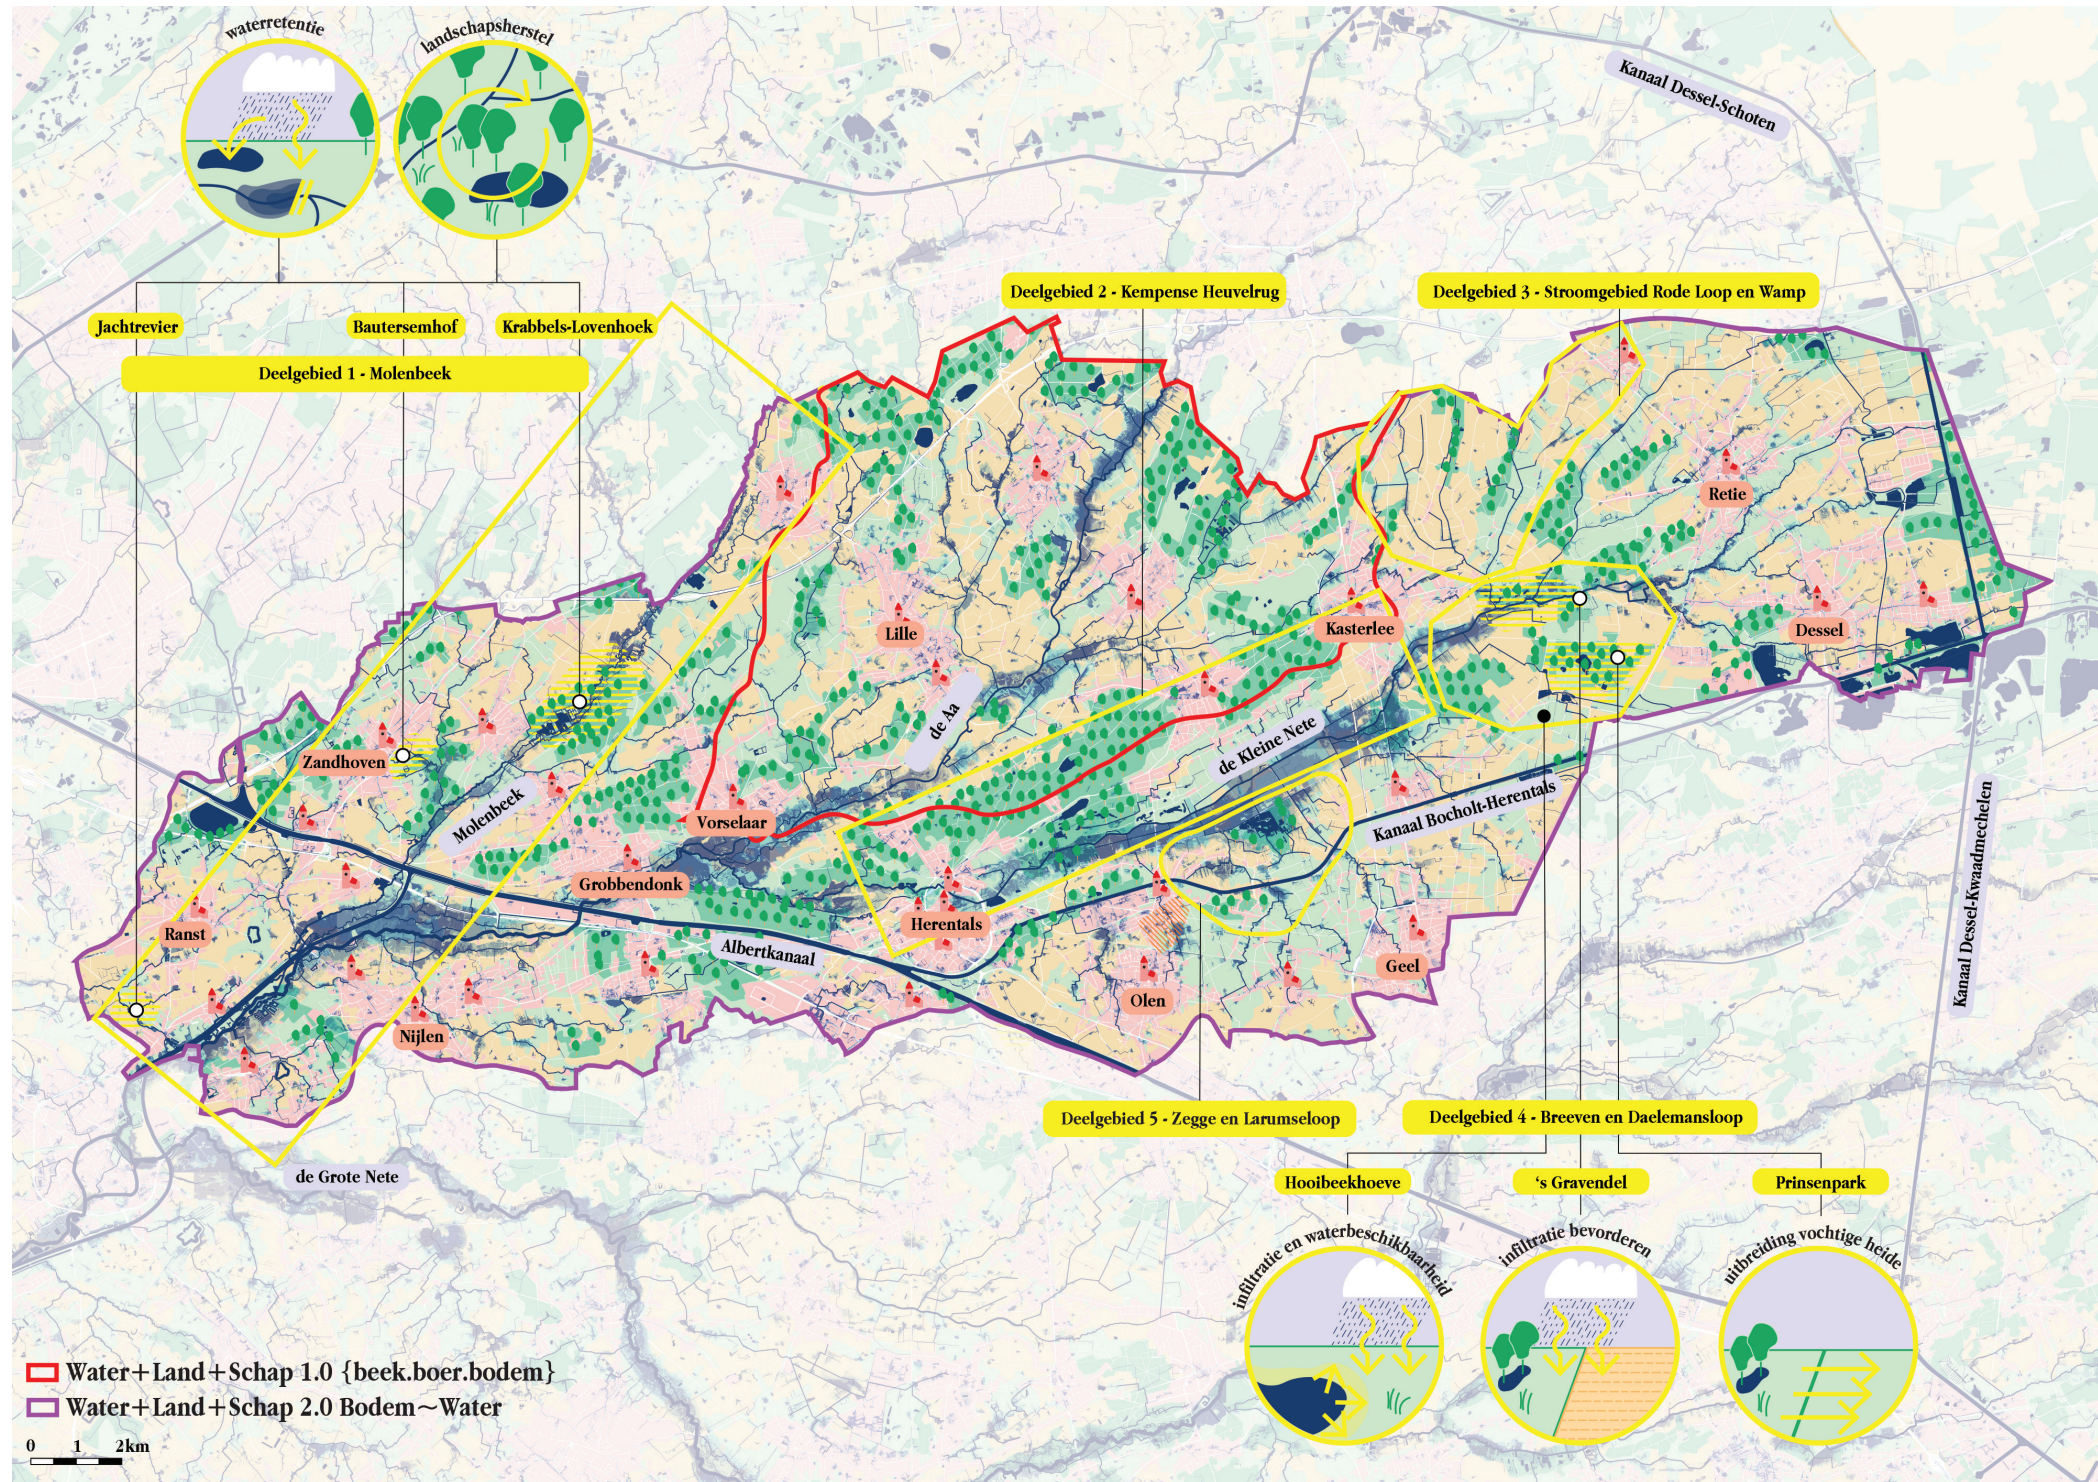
waterretentie
landschapsherstel

Kanaal Dessel-Schoten

Deelgebied 2 - Kempense Heuvelrug
Deelgebied 3 - Stroomgebied Rode Loop en Wamp

Jachtrevier
Bautersemhof
Krabbels-Lovenhoek
Deelgebied 1 - Molenbeek

Retie
Lille
Kasterlee
Dessel
de Aa
Zandhoven
de Kleine Nete
Molenbeek
Vorselaar
Kanaal Bocholt-Herentals
Grobbendonk
Ranst
Herentals
Albertkanaal
Geel
Olen
Nijlen
Kanaal Dessel-Kwaadmechelen

Deelgebied 5 - Zegge en Larumseloop
Deelgebied 4 - Breeven en Daelemansloop
de Grote Nete
Hooibeekhoeve
's Gravendel
Prinsenpark
infiltratie en waterbeschikbaarheid
infiltratie bevorderen
uitbreiding vochtige heide

Water+Land+Schap 1.0 {beek.boer.bodem}
Water+Land+Schap 2.0 Bodem~Water
0 1 2km